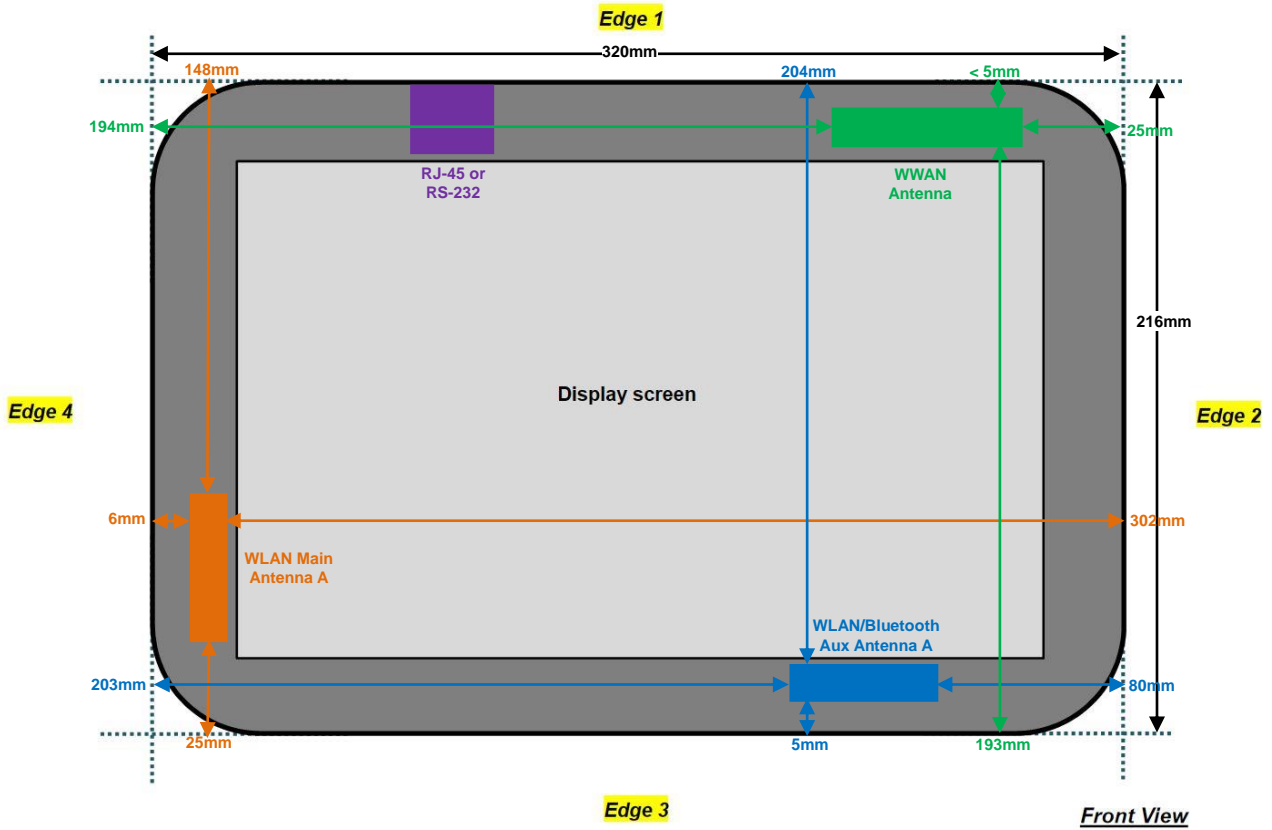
Edge 1

320mm

148mm

204mm

< 5mm

194mm

25mm

RJ-45 or RS-232

WWAN Antenna

216mm

Edge 4

Display screen

Edge 2

6mm

302mm

WLAN Main Antenna A

WLAN/Bluetooth Aux Antenna A

203mm

80mm

25mm

5mm

193mm

Edge 3

Front View